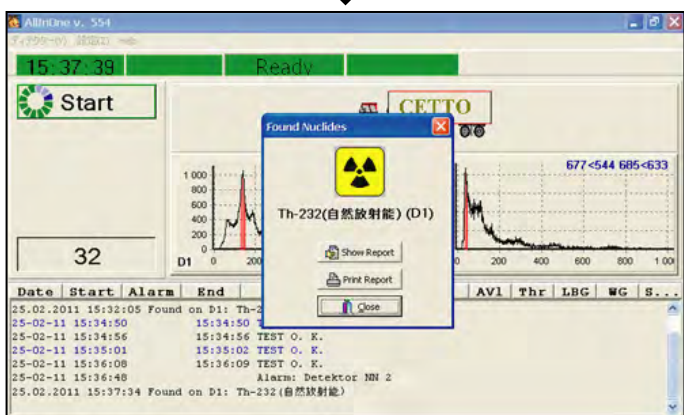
AllInOne v. 554
ディテクター(V) 設定(I) ヘルプ
15:37:39
Ready
Start
CETTO
Found Nuclides
Th-232(自然放射能) (D1)
Show Report
Print Report
Close
677<544 685<633
1 000
800
600
400
200
0
D1
0
200
200
400
600
800
1 00
32
Date | Start | Alarm | End | AVl | Thr | LBG | WG | S...
25.02.2011 15:32:05 Found on D1: Th-2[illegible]
25-02-11 15:34:50 15:34:50 T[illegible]
25-02-11 15:34:56 15:34:56 TEST O. K.
25-02-11 15:35:01 15:35:02 TEST O. K.
25-02-11 15:36:08 15:36:09 TEST O. K.
25-02-11 15:36:48 Alarm: Detektor NN 2
25.02.2011 15:37:34 Found on D1: Th-232(自然放射能)